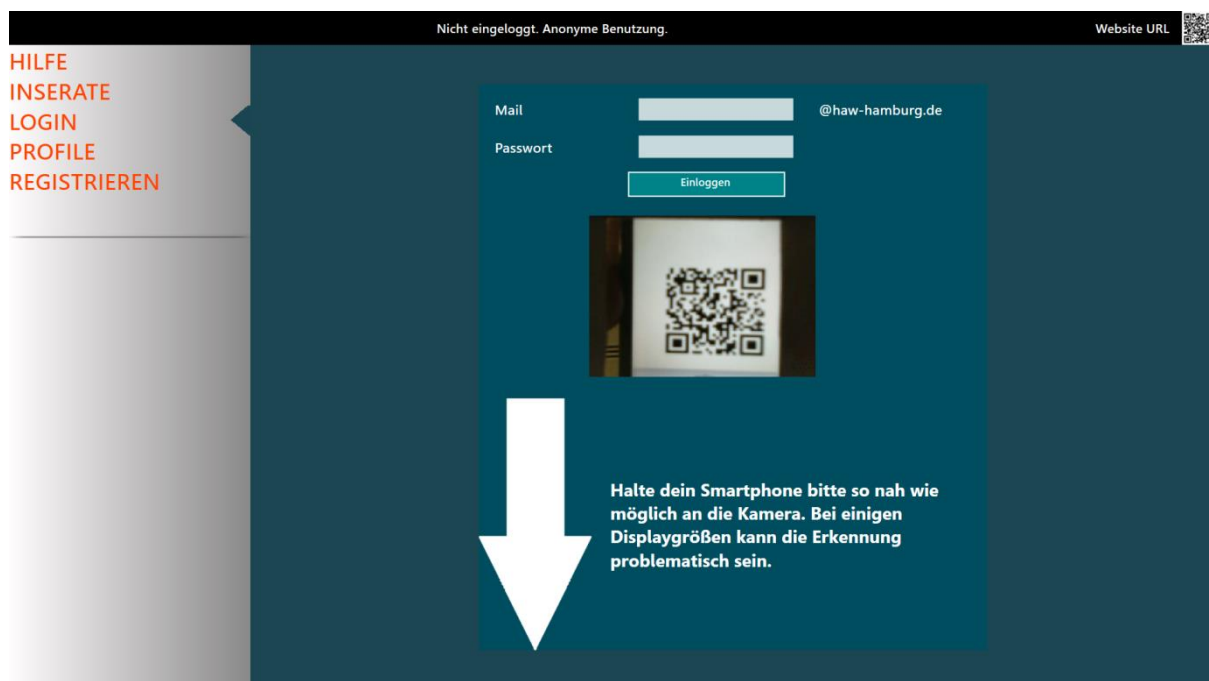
Nicht eingeloggt. Anonyme Benutzung.

Website URL

HILFE
INSERATE
LOGIN
PROFILE
REGISTRIEREN

Mail

@haw-hamburg.de

Passwort

Einloggen

Halte dein Smartphone bitte so nah wie möglich an die Kamera. Bei einigen Displaygrößen kann die Erkennung problematisch sein.